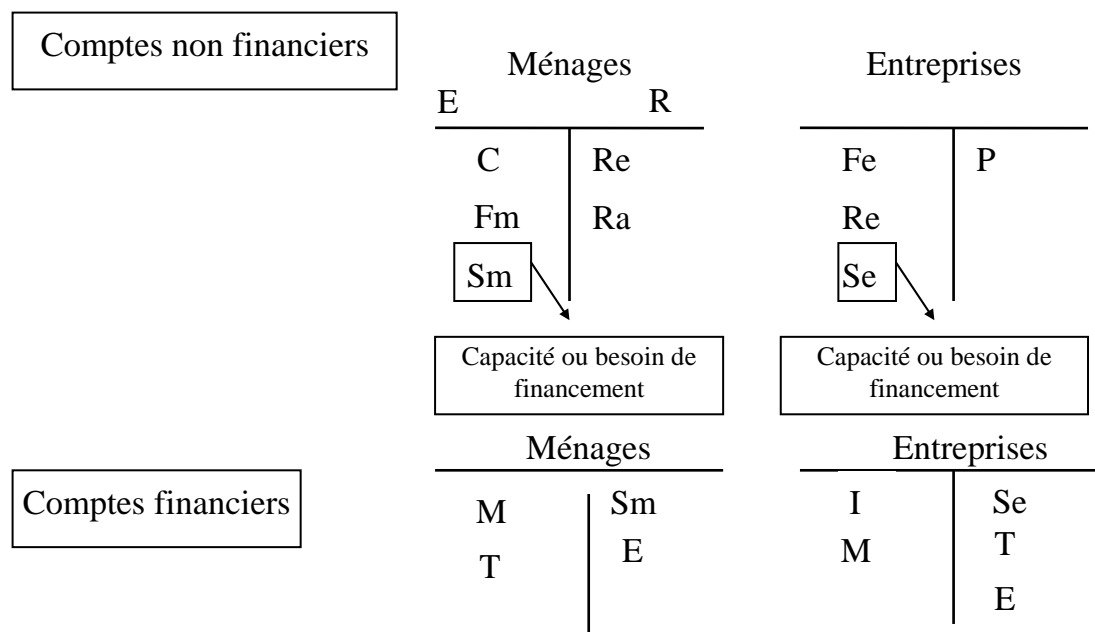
Comptes non financiers

Ménages

| E | R |
|---|---|
| C | Re |
| Fm | Ra |
| Sm | |

Entreprises

| | |
|---|---|
| Fe | P |
| Re | |
| Se | |

Capacité ou besoin de financement

Capacité ou besoin de financement

Comptes financiers

Ménages

| | |
|---|---|
| M | Sm |
| T | E |

Entreprises

| | |
|---|---|
| I | Se |
| M | T |
| | E |